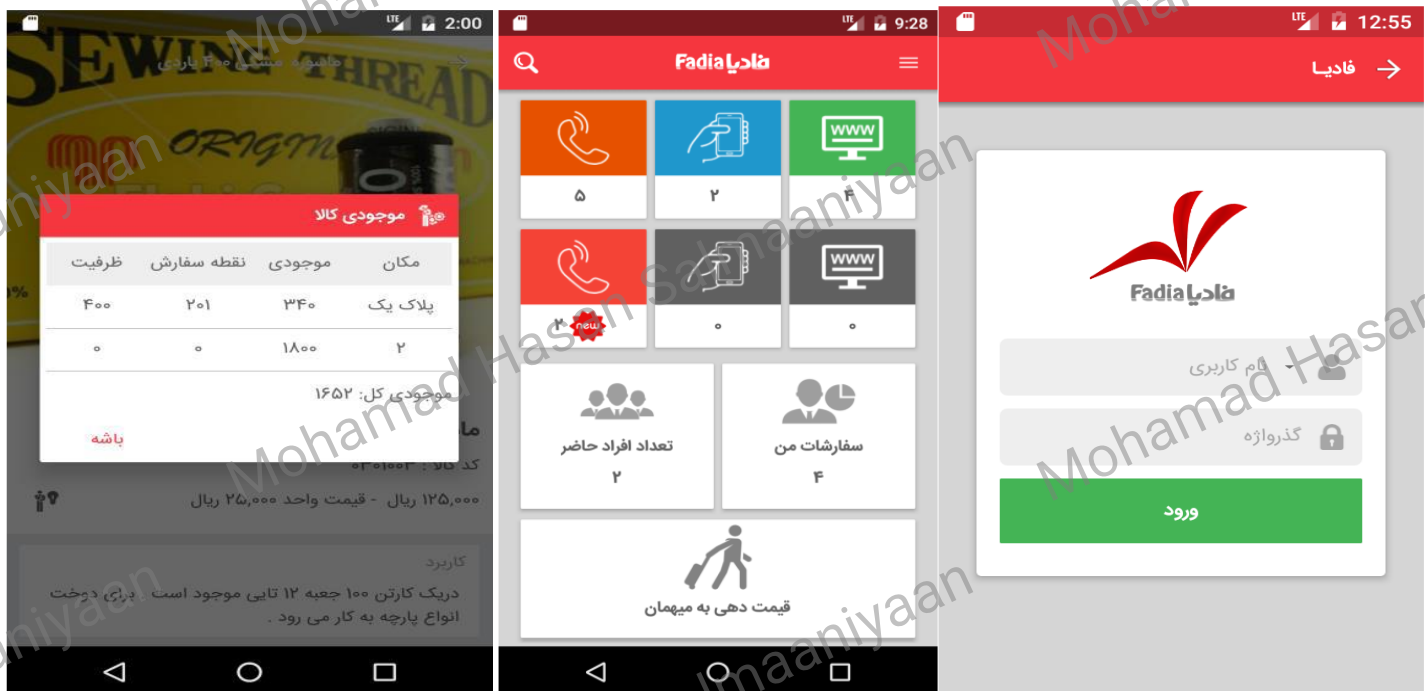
LTE 2:00

SEWING THREAD

ORIGINAL

ماشوره مشکی ۴۰۰ یاردی

موجودی کالا

| ظرفیت | نقطه سفارش | موجودی | مکان |
|---|---|---|---|
| ۴۰۰ | ۲۰۱ | ۳۴۰ | پلاک یک |
| ۰ | ۰ | ۱۸۰۰ | ۲ |

موجودی کل: ۱۶۵۲

باشه

ما

کد کالا : ۰۳۰۱۰۰۳

۱۲۵,۰۰۰ ریال - قیمت واحد ۲۵,۰۰۰ ریال

کاربرد

دریک کارتن ۱۰۰ جعبه ۱۲ تایی موجود است . برای دوخت انواع پارچه به کار می رود .

LTE 9:28

Fadia فادیا

WWW

۵

۲

۴

WWW

۳ new

۰

۰

تعداد افراد حاضر
۲

سفارشات من
۴

قیمت دهی به میهمان

LTE 12:55

فادیا

Fadia فادیا

نام کاربری

گذرواژه

ورود

Mohamad Hasan Salmaaniyaan